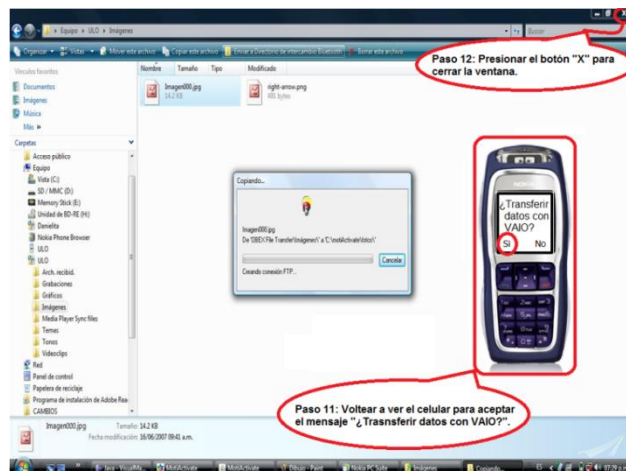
Equipo > ULO > Imágenes

Buscar

Organizar Vistas Mover este archivo Copiar este archivo Enviar a Dirección de intercambio Bluetooth Borrar este archivo

Paso 12: Presionar el botón "X" para cerrar la ventana.

Vínculos favoritos
Documentos
Imágenes
Música
Más

Carpetas
Acceso público
Equipo
Vista (C:)
SD / MMC (D:)
Memory Stick (E:)
Unidad de BD-RE (H:)
Danielita
Nokia Phone Browser
ULO
ULO
Arch. recibid.
Grabaciones
Gráficos
Imágenes
Media Player Sync files
Temas
Tonos
Videoclips
Red
Panel de control
Papelera de reciclaje
Programa de instalación de Adobe Rea
CAMBIOS

Nombre Tamaño Tipo Modificado
Imagen000.jpg 14.2 KB
right-arrow.png 801 bytes

Copiando...
Imagen000.jpg
De 'OBEX:File Transfer\Imágenes\' a 'C:\motActivate\fotos\'
Cancelar
Creando conexión FTP...

¿Transferir datos con VAIO?
Sí No

Paso 11: Voltear a ver el celular para aceptar el mensaje "¿Trasnsferir datos con VAIO?".

Imagen000.jpg Tamaño: 14.2 KB
Fecha modificación: 16/06/2007 09:41 a.m.

Java - VocalMo... MotiActivate MotiActivate Dibujo - Paint Nokia PC Suite Imágenes Copiando...